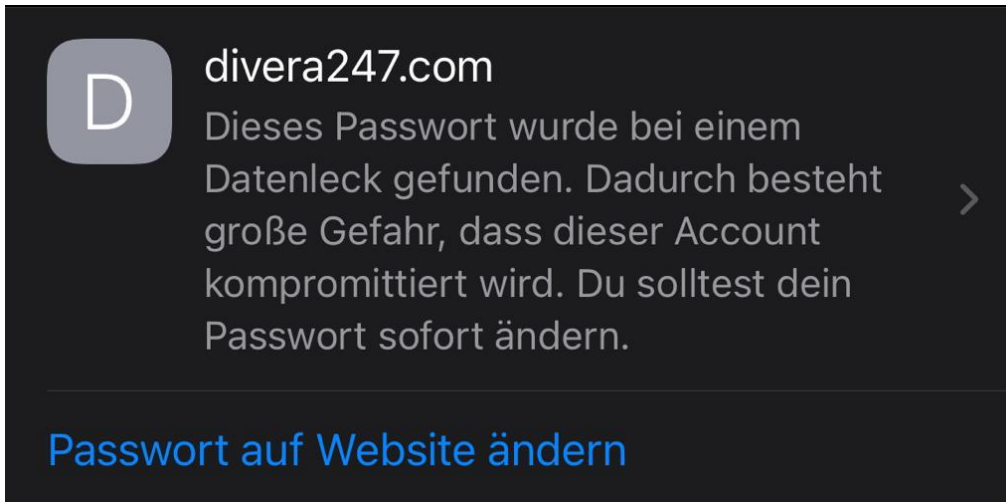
D

divera247.com

Dieses Passwort wurde bei einem Datenleck gefunden. Dadurch besteht große Gefahr, dass dieser Account kompromittiert wird. Du solltest dein Passwort sofort ändern.

Passwort auf Website ändern